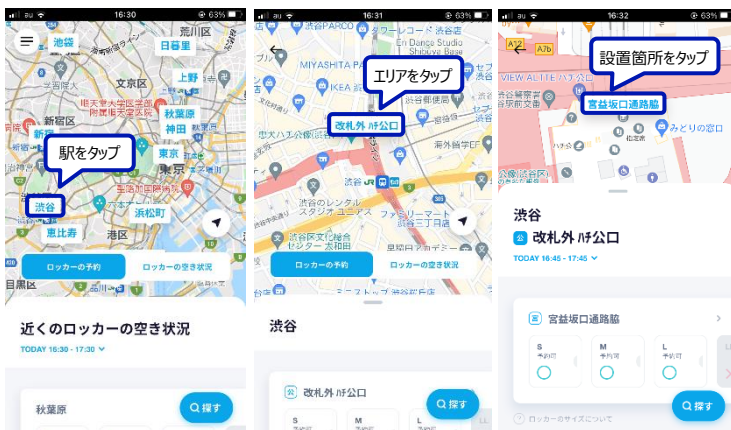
au 16:30 63%

池袋
荒川区
日暮里
文京区
上野
新宿区
秋葉原
神田
新宿
駅をタップ
東京
渋谷
浜松町
港区
恵比寿
ロッカーの予約
ロッカーの空き状況

近くのロッカーの空き状況
TODAY 16:30 - 17:30

秋葉原
探す

au 16:31 63%

渋谷PARCO
MIYASHITA PARK
エリアをタップ
改札外 ハチ公口
渋谷
ファミリーマート
ロッカーの予約
ロッカーの空き状況

渋谷
改札外 ハチ公口
S
M
L
探す

au 16:32 63%

設置箇所をタップ
宮益坂口通路脇
みどりの窓口

渋谷
改札外 ハチ公口
TODAY 16:45 - 17:45

宮益坂口通路脇
S
予約可
M
予約可
L
予約可
ロッカーのサイズについて
探す